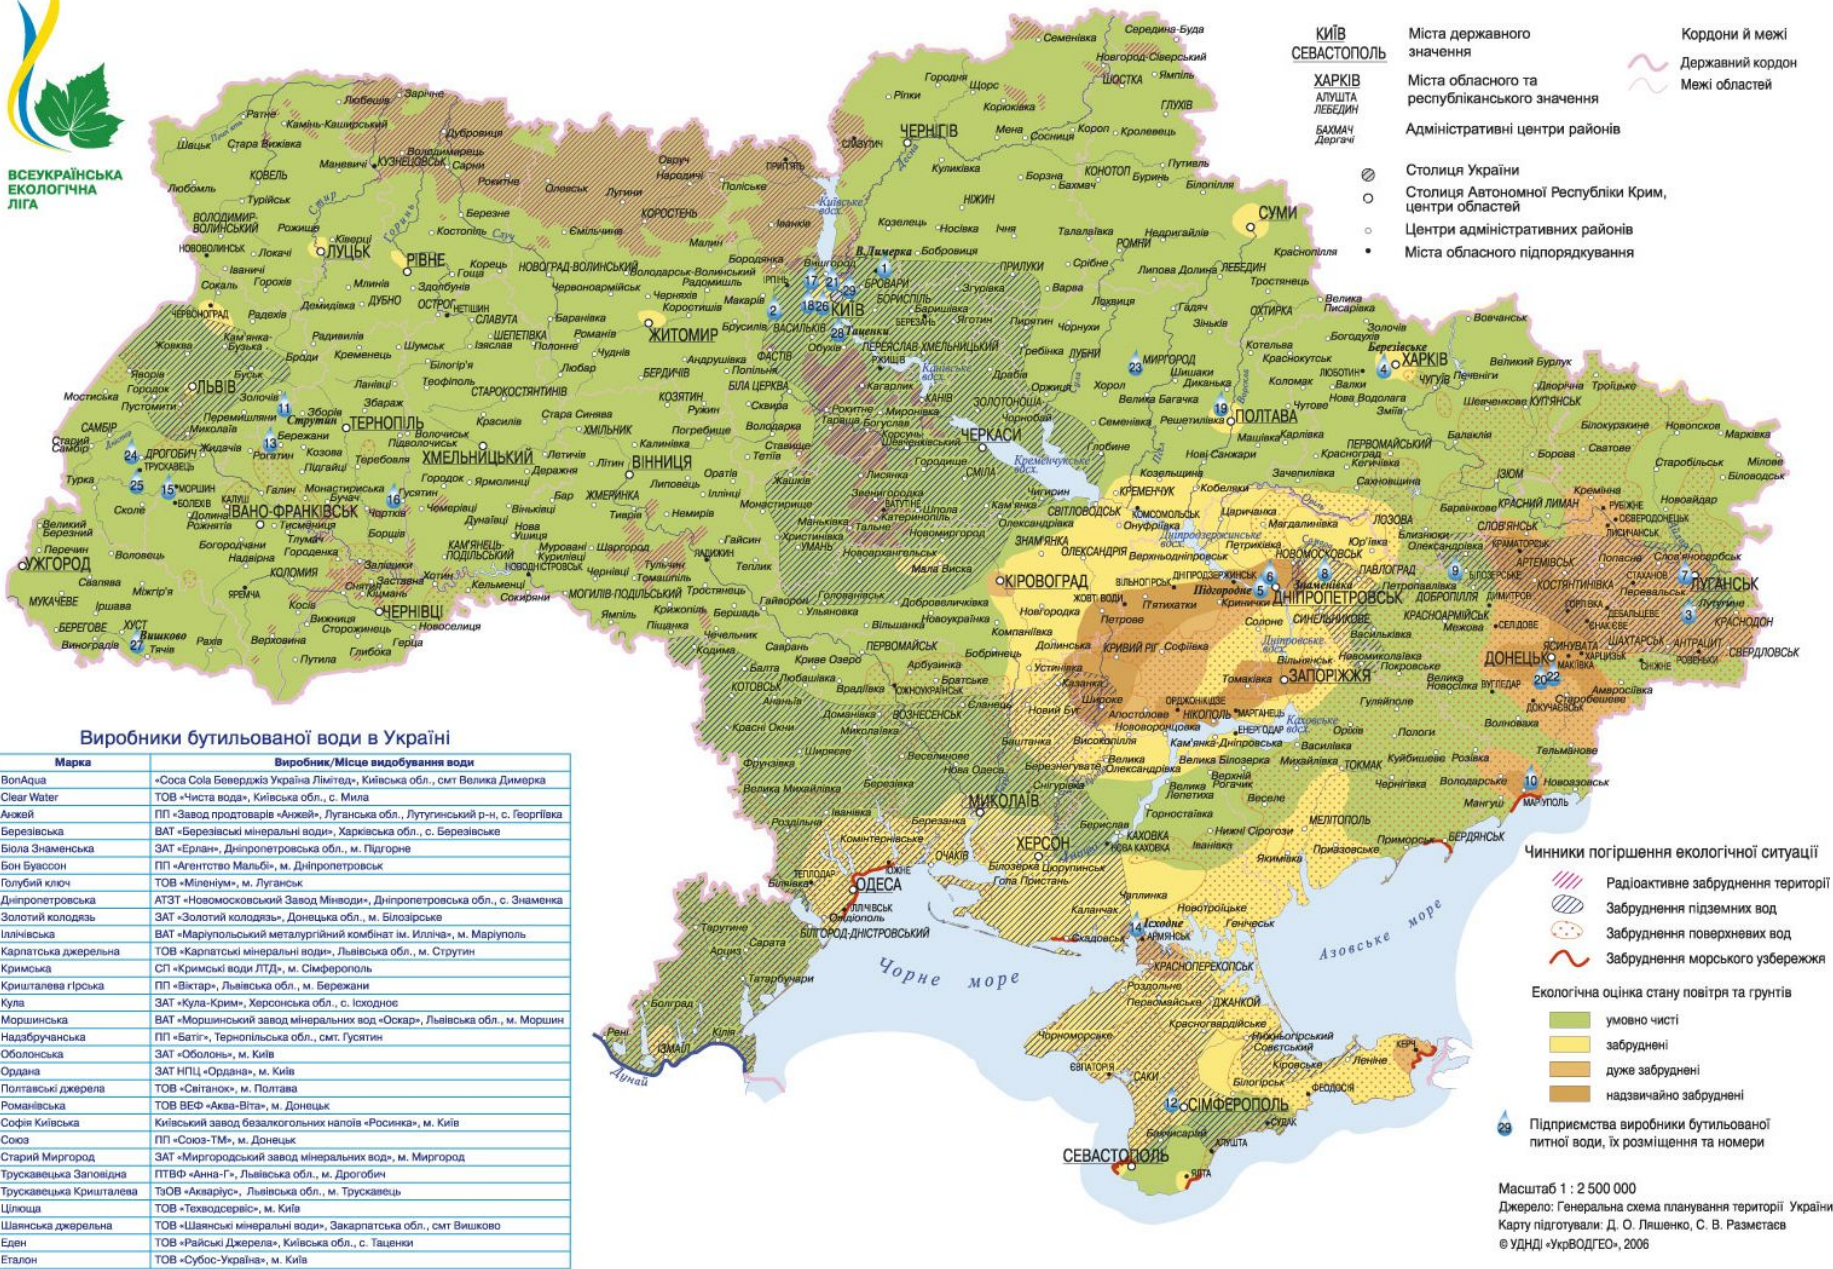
ВСЕУКРАЇНСЬКА ЕКОЛОГІЧНА ЛІГА

КИЇВ СЕВАСТОПОЛЬ — Міста державного значення
ХАРКІВ АЛУШТА ЛЕБЕДИН — Міста обласного та республіканського значення
БАХМАЧ Дергачі — Адміністративні центри районів
Столиця України
Столиця Автономної Республіки Крим, центри областей
Центри адміністративних районів
Міста обласного підпорядкування

Кордони й межі
Державний кордон
Межі областей

Чинники погіршення екологічної ситуації
Радіоактивне забруднення території
Забруднення підземних вод
Забруднення поверхневих вод
Забруднення морського узбережжя

Екологічна оцінка стану повітря та грунтів
умовно чисті
забруднені
дуже забруднені
надзвичайно забруднені

Підприємства виробники бутильованої питної води, їх розміщення та номери

Масштаб 1 : 2 500 000
Джерело: Генеральна схема планування території України
Карту підготували: Д. О. Ляшенко, С. В. Разметаєв
© УДНДІ «УкрВОДГЕО», 2006

ЛУЦЬК РІВНЕ ЖИТОМИР КИЇВ ЧЕРНІГІВ СУМИ ХАРКІВ ЛЬВІВ ТЕРНОПІЛЬ ХМЕЛЬНИЦЬКИЙ ВІННИЦЯ ЧЕРКАСИ ПОЛТАВА ІВАНО-ФРАНКІВСЬК УЖГОРОД ЧЕРНІВЦІ КІРОВОГРАД ДНІПРОПЕТРОВСЬК ЛУГАНСЬК ДОНЕЦЬК ЗАПОРІЖЖЯ МИКОЛАЇВ ХЕРСОН ОДЕСА СІМФЕРОПОЛЬ СЕВАСТОПОЛЬ

Чорне море
Азовське море
Дунай

Виробники бутильованої води в Україні

| Марка | Виробник/Місце видобування води |
|---|---|
| BonAqua | «Coca Cola Беверджіз Україна Лімітед», Київська обл., смт Велика Димерка |
| Clear Water | ТОВ «Чиста вода», Київська обл., с. Мила |
| Анжей | ПП «Завод продтоварів «Анжей», Луганська обл., Лутугинський р-н, с. Георгіївка |
| Березівська | ВАТ «Березівські мінеральні води», Харківська обл., с. Березівське |
| Біола Знаменська | ЗАТ «Ерлан», Дніпропетровська обл., м. Підгорне |
| Бон Буассон | ПП «Агентство Мальбі», м. Дніпропетровськ |
| Голубий ключ | ТОВ «Міленіум», м. Луганськ |
| Дніпропетровська | АТЗТ «Новомосковський Завод Мінводи», Дніпропетровська обл., с. Знаменка |
| Золотий колодязь | ЗАТ «Золотий колодязь», Донецька обл., м. Білозірське |
| Іллічівська | ВАТ «Маріупольский металургійний комбінат ім. Ілліча», м. Маріуполь |
| Карпатська джерельна | ТОВ «Карпатські мінеральні води», Львівська обл., м. Струтин |
| Кримська | СП «Кримські води ЛТД», м. Сімферополь |
| Кришталева гірська | ПП «Віктар», Львівська обл., м. Бережани |
| Кула | ЗАТ «Кула-Крим», Херсонська обл., с. Існодне |
| Моршинська | ВАТ «Моршинський завод мінеральних вод «Оскар», Львівська обл., м. Моршин |
| Надзбручанська | ПП «Батіг», Тернопільська обл., смт. Гусятин |
| Оболонська | ЗАТ «Оболонь», м. Київ |
| Ордана | ЗАТ НПЦ «Ордана», м. Київ |
| Полтавські джерела | ТОВ «Світанок», м. Полтава |
| Романівська | ТОВ ВЕФ «Аква-Віта», м. Донецьк |
| Софія Київська | Київський завод безалкогольних напоїв «Росинка», м. Київ |
| Союз | ПП «Союз-ТМ», м. Донецьк |
| Старий Миргород | ЗАТ «Миргородський завод мінеральних вод», м. Миргород |
| Трускавецька Заповідна | ПТВФ «Анна-Г», Львівська обл., м. Дрогобич |
| Трускавецька Кришталева | ТзОВ «Акваріус», Львівська обл., м. Трускавець |
| Цілюща | ТОВ «Техводсервіс», м. Київ |
| Шаянська джерельна | ТОВ «Шаянські мінеральні води», Закарпатська обл., смт Вишково |
| Еден | ТОВ «Райські Джерела», Київська обл., с. Таценки |
| Еталон | ТОВ «Субос-Україна», м. Київ |